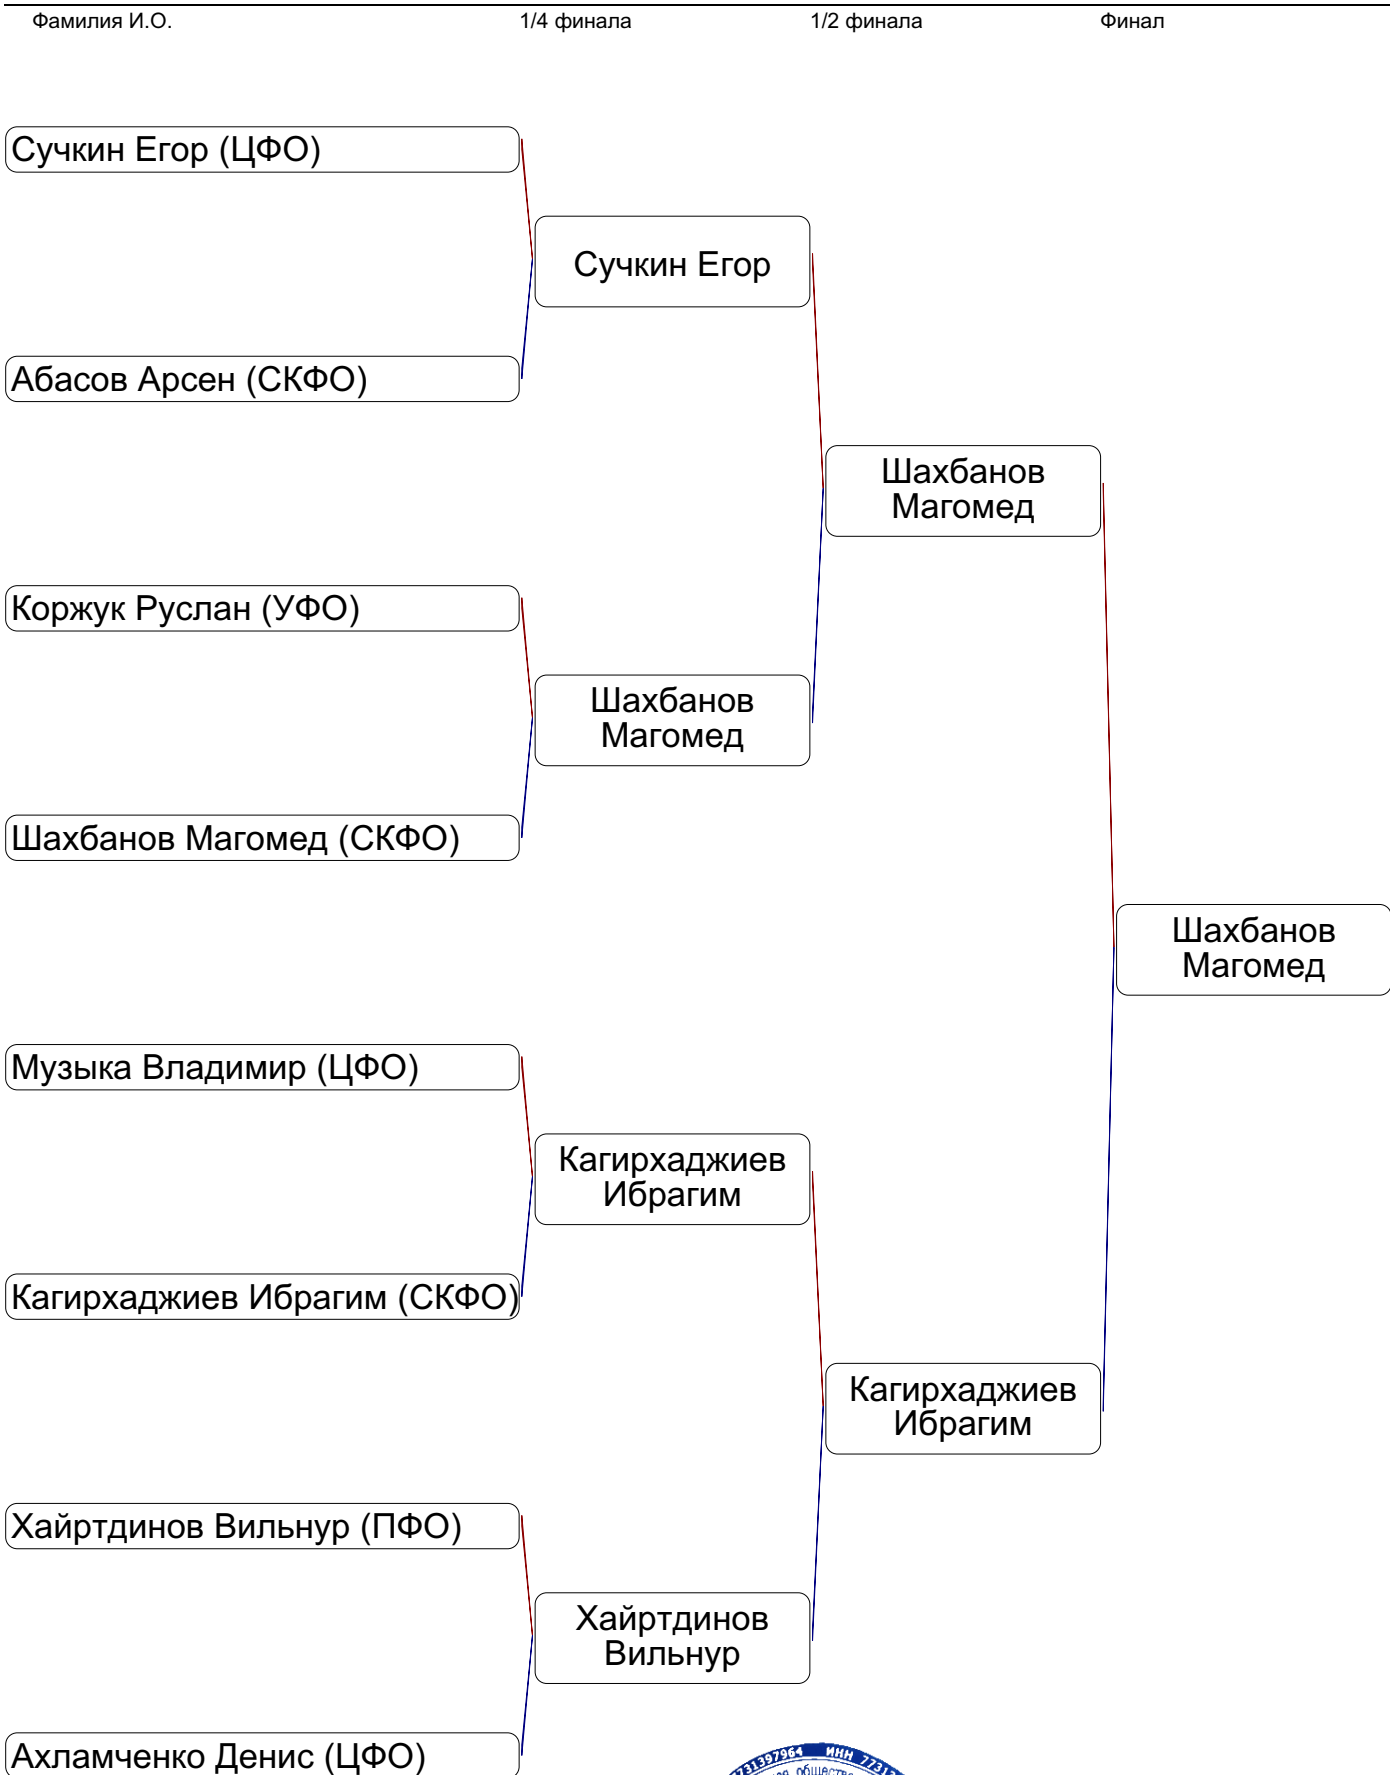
Фамилия И.О.

1/4 финала

1/2 финала

Финал

Сучкин Егор (ЦФО)

Сучкин Егор

Абасов Арсен (СКФО)

Шахбанов Магомед

Коржук Руслан (УФО)

Шахбанов Магомед

Шахбанов Магомед (СКФО)

Шахбанов Магомед

Музыка Владимир (ЦФО)

Кагирхаджиев Ибрагим

Кагирхаджиев Ибрагим (СКФО)

Кагирхаджиев Ибрагим

Хайртдинов Вильнур (ПФО)

Хайртдинов Вильнур

Ахламченко Денис (ЦФО)

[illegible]397964 ИНН 773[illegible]